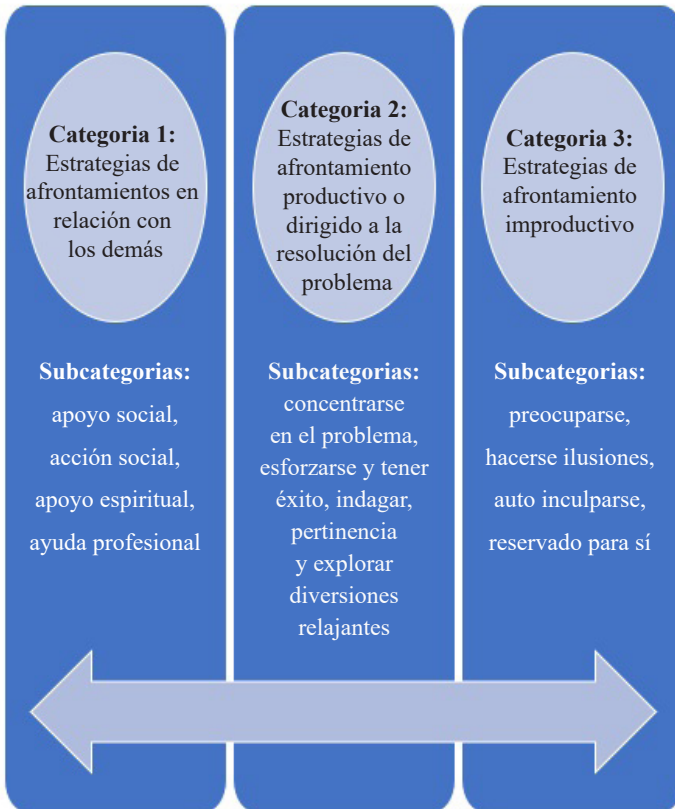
Categoria 1: Estrategias de afrontamientos en relación con los demás

Subcategorias:
apoyo social,
acción social,
apoyo espiritual,
ayuda profesional

Categoria 2: Estrategias de afrontamiento productivo o dirigido a la resolución del problema

Subcategorias:
concentrarse en el problema, esforzarse y tener éxito, indagar, pertinencia y explorar diversiones relajantes

Categoria 3: Estrategias de afrontamiento improductivo

Subcategorias:
preocuparse,
hacerse ilusiones,
auto inculparse,
reservado para sí